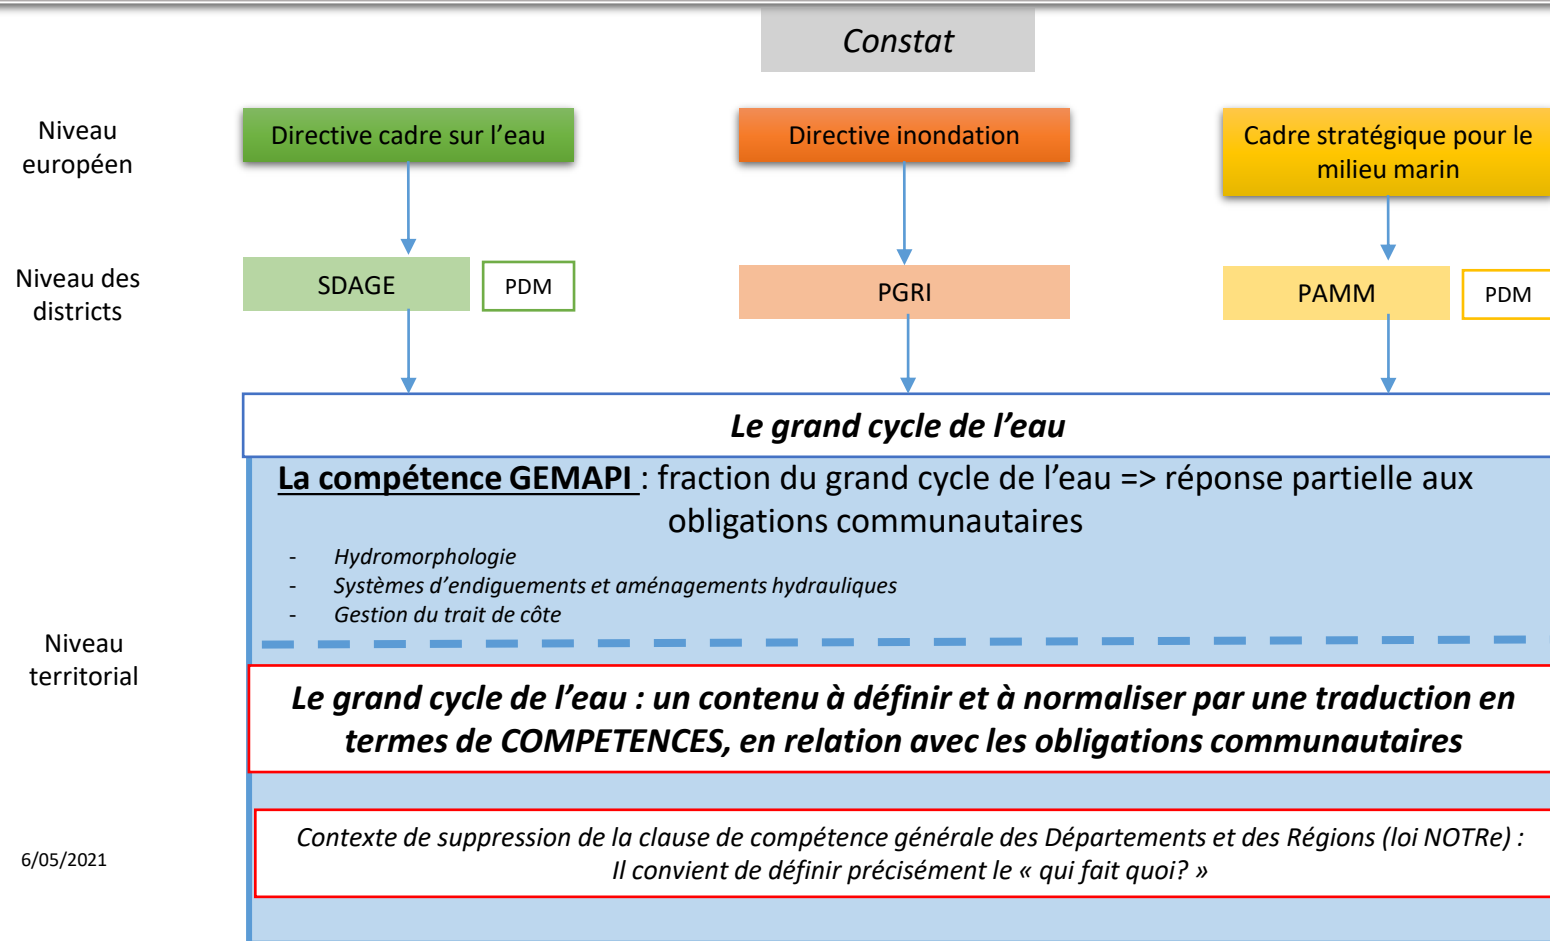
Constat

Niveau européen

Directive cadre sur l'eau

Directive inondation

Cadre stratégique pour le milieu marin

Niveau des districts

SDAGE

PDM

PGRI

PAMM

PDM

Le grand cycle de l'eau

La compétence GEMAPI : fraction du grand cycle de l'eau => réponse partielle aux obligations communautaires

- Hydromorphologie
- Systèmes d'endiguements et aménagements hydrauliques
- Gestion du trait de côte

Niveau territorial

Le grand cycle de l'eau : un contenu à définir et à normaliser par une traduction en termes de COMPETENCES, en relation avec les obligations communautaires

6/05/2021

Contexte de suppression de la clause de compétence générale des Départements et des Régions (loi NOTRe) : Il convient de définir précisément le « qui fait quoi? »